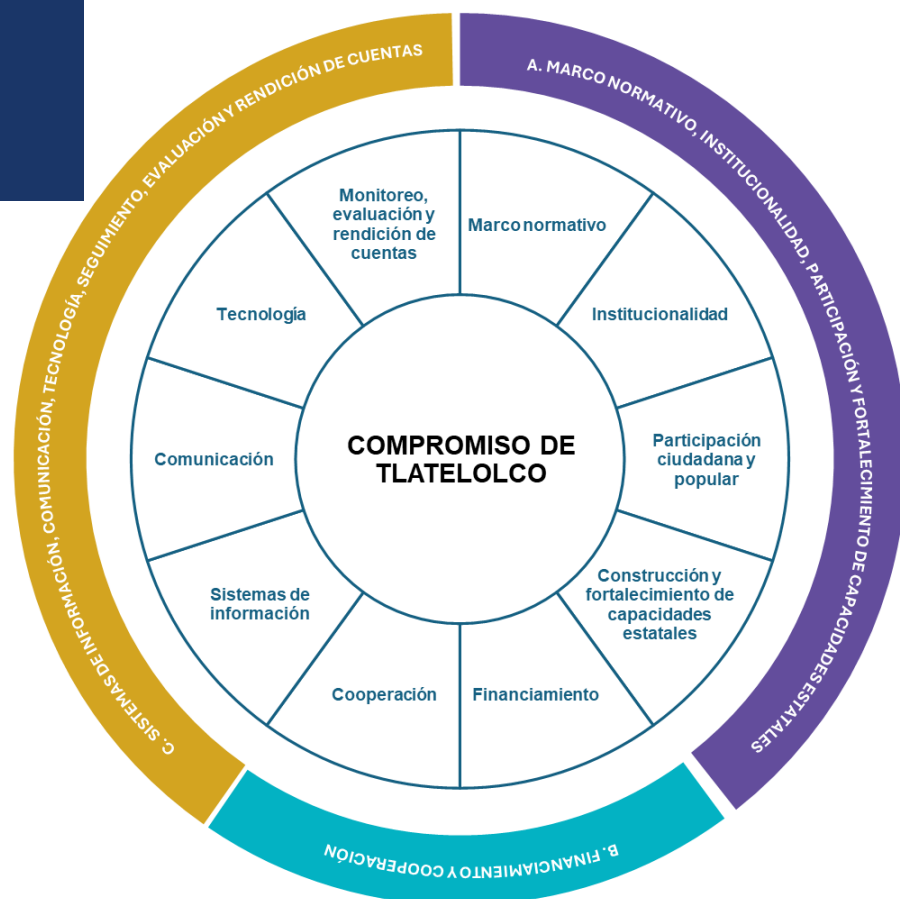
COMPROMISO DE TLATELOLCO

Marco normativo

Institucionalidad

Participación ciudadana y popular

Construcción y fortalecimiento de capacidades estatales

Financiamiento

Cooperación

Sistemas de información

Comunicación

Tecnología

Monitoreo, evaluación y rendición de cuentas

A. MARCO NORMATIVO, INSTITUCIONALIDAD, PARTICIPACIÓN Y FORTALECIMIENTO DE CAPACIDADES ESTATALES

B. FINANCIAMIENTO Y COOPERACIÓN

C. SISTEMAS DE INFORMACIÓN, COMUNICACIÓN, TECNOLOGÍA, SEGUIMIENTO, EVALUACIÓN Y RENDICIÓN DE CUENTAS